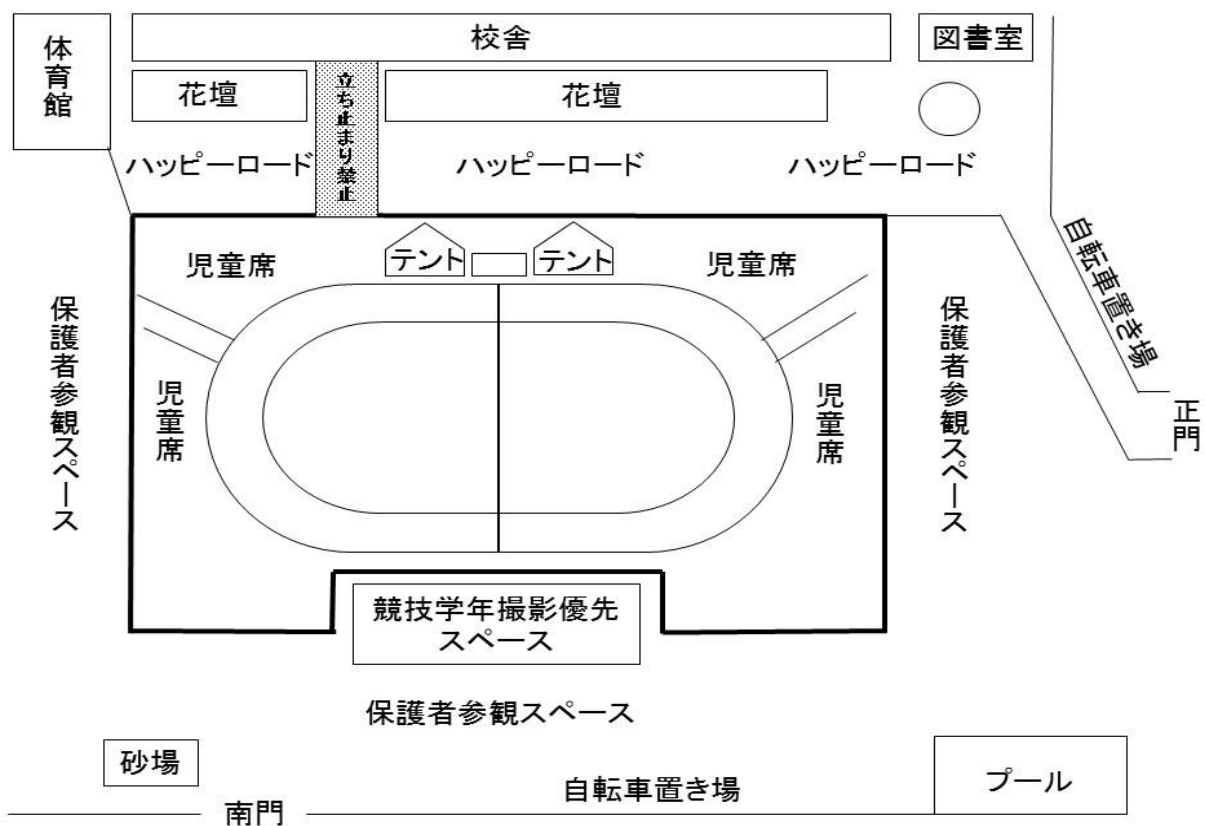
体育館

校舎

図書室

花壇

立ち止まり禁止

花壇

ハッピーロード

ハッピーロード

ハッピーロード

自転車置き場

児童席

テント

テント

児童席

保護者参観スペース

児童席

児童席

保護者参観スペース

正門

競技学年撮影優先スペース

保護者参観スペース

砂場

自転車置き場

プール

南門